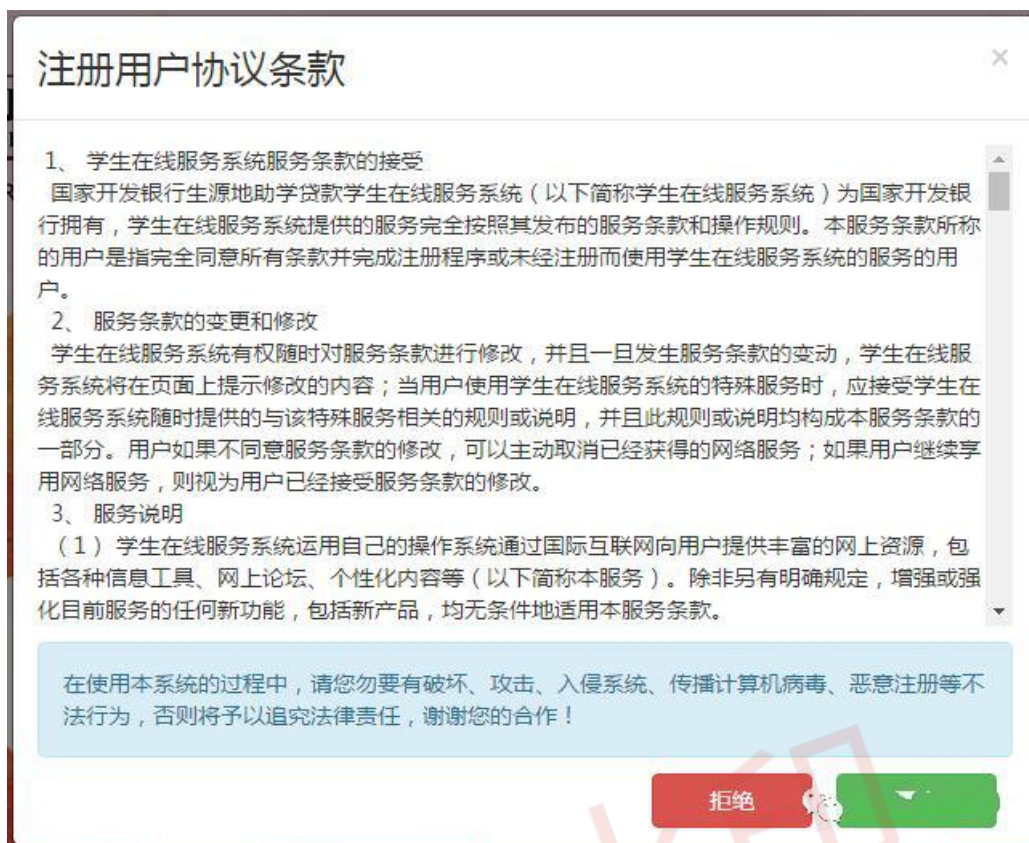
注册用户协议条款

×

1、 学生在线服务系统服务条款的接受

国家开发银行生源地助学贷款学生在线服务系统（以下简称学生在线服务系统）为国家开发银行拥有，学生在线服务系统提供的服务完全按照其发布的服务条款和操作规则。本服务条款所称的用户是指完全同意所有条款并完成注册程序或未经注册而使用学生在线服务系统的服务的用户。

2、 服务条款的变更和修改

学生在线服务系统有权随时对服务条款进行修改，并且一旦发生服务条款的变动，学生在线服务系统将在页面上提示修改的内容；当用户使用学生在线服务系统的特殊服务时，应接受学生在线服务系统随时提供的与该特殊服务相关的规则或说明，并且此规则或说明均构成本服务条款的一部分。用户如果不同意服务条款的修改，可以主动取消已经获得的网络服务；如果用户继续享用网络服务，则视为用户已经接受服务条款的修改。

3、 服务说明

（1）学生在线服务系统运用自己的操作系统通过国际互联网向用户提供丰富的网上资源，包括各种信息工具、网上论坛、个性化内容等（以下简称本服务）。除非另有明确规定，增强或强化目前服务的任何新功能，包括新产品，均无条件地适用本服务条款。

在使用本系统的过程中，请您勿要有破坏、攻击、入侵系统、传播计算机病毒、恶意注册等不法行为，否则将予以追究法律责任，谢谢您的合作！

拒绝

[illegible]